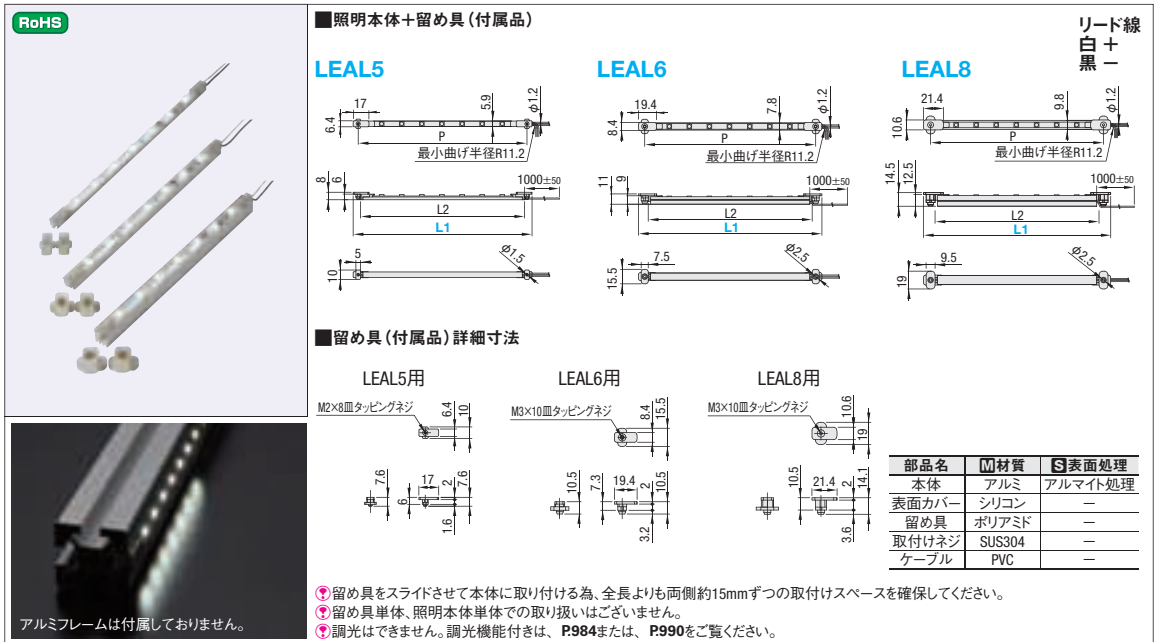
RoHS

アルミフレームは付属しておりません。

■照明本体+留め具(付属品)

リード線
白 +
黒 −

LEAL5

17
5.9
6.4
$\phi1.2$
P
最小曲げ半径R11.2
8
6
1000±50
L2
L1
5
$\phi1.5$
10

LEAL6

19.4
7.8
8.4
$\phi1.2$
P
最小曲げ半径R11.2
11
9
1000±50
L2
L1
7.5
$\phi2.5$
15.5

LEAL8

21.4
9.8
10.6
$\phi1.2$
P
最小曲げ半径R11.2
14.5
12.5
1000±50
L2
L1
9.5
$\phi2.5$
19

■留め具(付属品)詳細寸法

LEAL5用
M2×8皿タッピングネジ
6.4
10
7.6
17
7.6
6
2
1.6

LEAL6用
M3×10皿タッピングネジ
8.4
15.5
10.5
7.3
19.4
10.5
2
3.2

LEAL8用
M3×10皿タッピングネジ
10.6
19
10.5
21.4
14.1
2
3.6

| 部品名 | M材質 | S表面処理 |
|---|---|---|
| 本体 | アルミ | アルマイト処理 |
| 表面カバー | シリコン | − |
| 留め具 | ポリアミド | − |
| 取付けネジ | SUS304 | − |
| ケーブル | PVC | − |

留め具をスライドさせて本体に取り付ける為、全長よりも両側約15mmずつの取付けスペースを確保してください。
留め具単体、照明本体単体での取り扱いはございません。
調光はできません。調光機能付きは、P.984または、P.990をご覧ください。